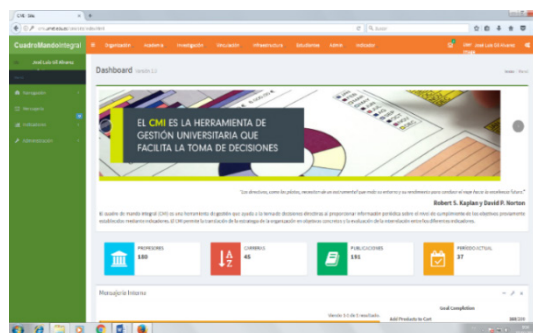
CMI - SIA

CuadroMandoIntegral

Organización Academia Investigación Vinculación Infraestructura Estudiantes Admin Indicador

José Luis Gil Álvarez

Navegación

Mensajería

Indicadores

Administración

Dashboard Versión 1.0

Inicio Panel

EL CMI ES LA HERRAMIENTA DE GESTIÓN UNIVERSITARIA QUE FACILITA LA TOMA DE DECISIONES

Robert S. Kaplan y David P. Norton

PROFESORES
188

CARRERAS
45

PUBLICACIONES
191

PERIODO ACTUAL
37

Mensajería Interna

Local Completion

Add Products to Cart